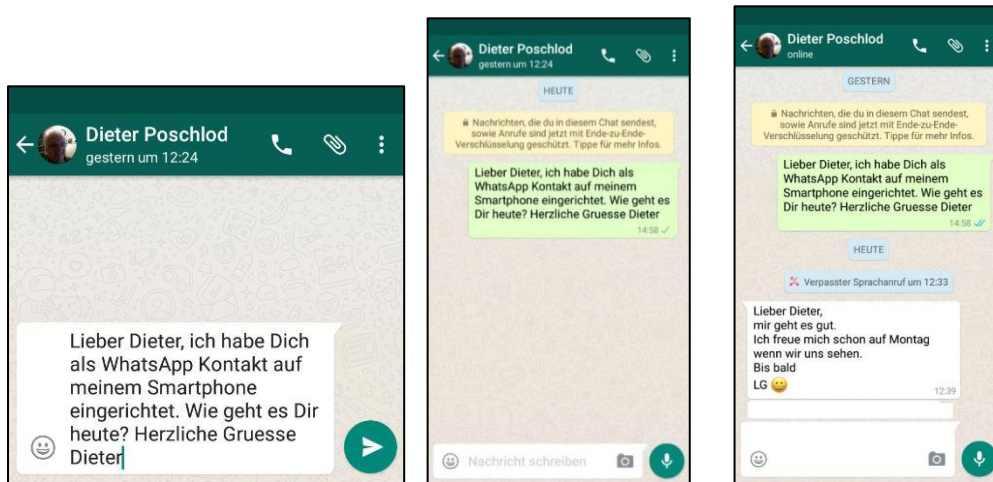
Dieter Poschlod
gestern um 12:24

Lieber Dieter, ich habe Dich als WhatsApp Kontakt auf meinem Smartphone eingerichtet. Wie geht es Dir heute? Herzliche Gruesse Dieter

Dieter Poschlod
gestern um 12:24

HEUTE

Nachrichten, die du in diesem Chat sendest, sowie Anrufe sind jetzt mit Ende-zu-Ende-Verschlüsselung geschützt. Tippe für mehr Infos.

Lieber Dieter, ich habe Dich als WhatsApp Kontakt auf meinem Smartphone eingerichtet. Wie geht es Dir heute? Herzliche Gruesse Dieter
14:58

Nachricht schreiben

Dieter Poschlod
online

GESTERN

Nachrichten, die du in diesem Chat sendest, sowie Anrufe sind jetzt mit Ende-zu-Ende-Verschlüsselung geschützt. Tippe für mehr Infos.

Lieber Dieter, ich habe Dich als WhatsApp Kontakt auf meinem Smartphone eingerichtet. Wie geht es Dir heute? Herzliche Gruesse Dieter
14:58

HEUTE

Verpasster Sprachanruf um 12:33

Lieber Dieter,
mir geht es gut.
Ich freue mich schon auf Montag wenn wir uns sehen.
Bis bald
LG 😀
12:39